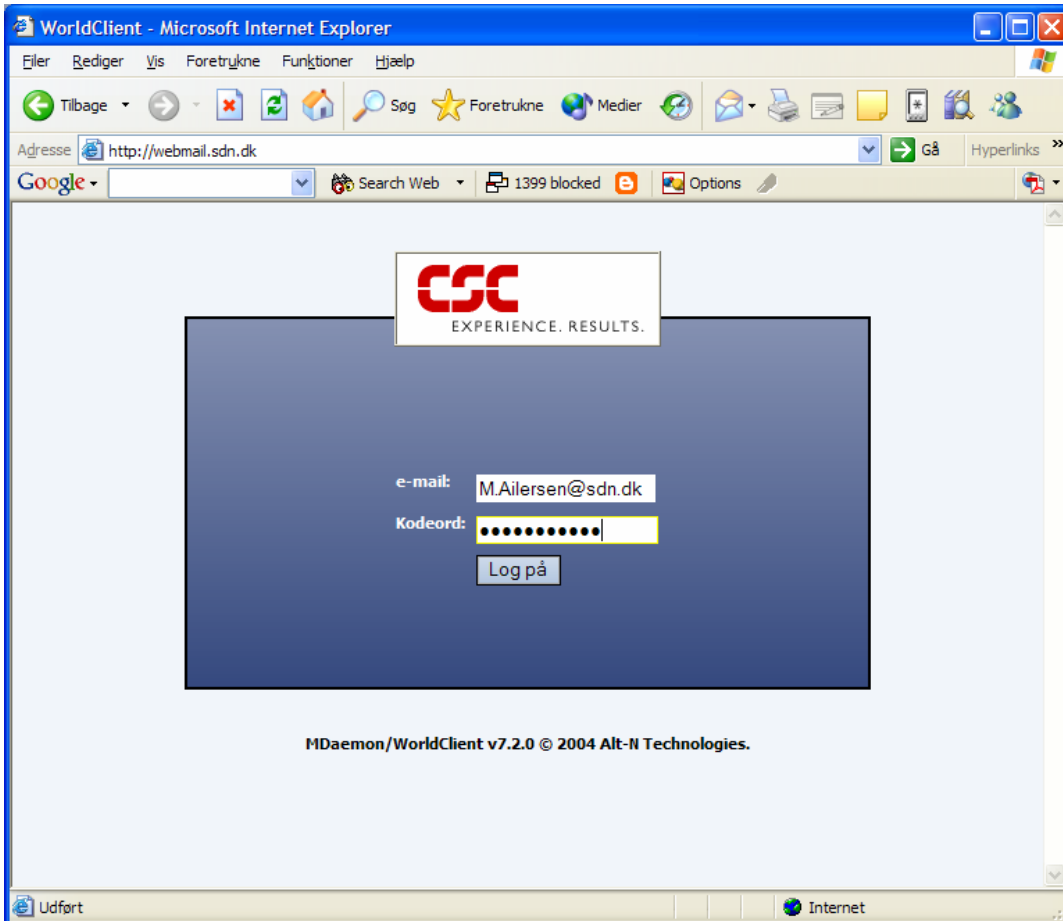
WorldClient - Microsoft Internet Explorer

Filer Rediger Vis Foretrukne Funktioner Hjælp

Tilbage Søg Foretrukne Medier

Adresse http://webmail.sdn.dk Gå Hyperlinks

Google Search Web 1399 blocked Options

CSC
EXPERIENCE. RESULTS.

e-mail: M.Ailersen@sdn.dk

Kodeord: ●●●●●●●●●●●

Log på

MDaemon/WorldClient v7.2.0 © 2004 Alt-N Technologies.

Udført Internet